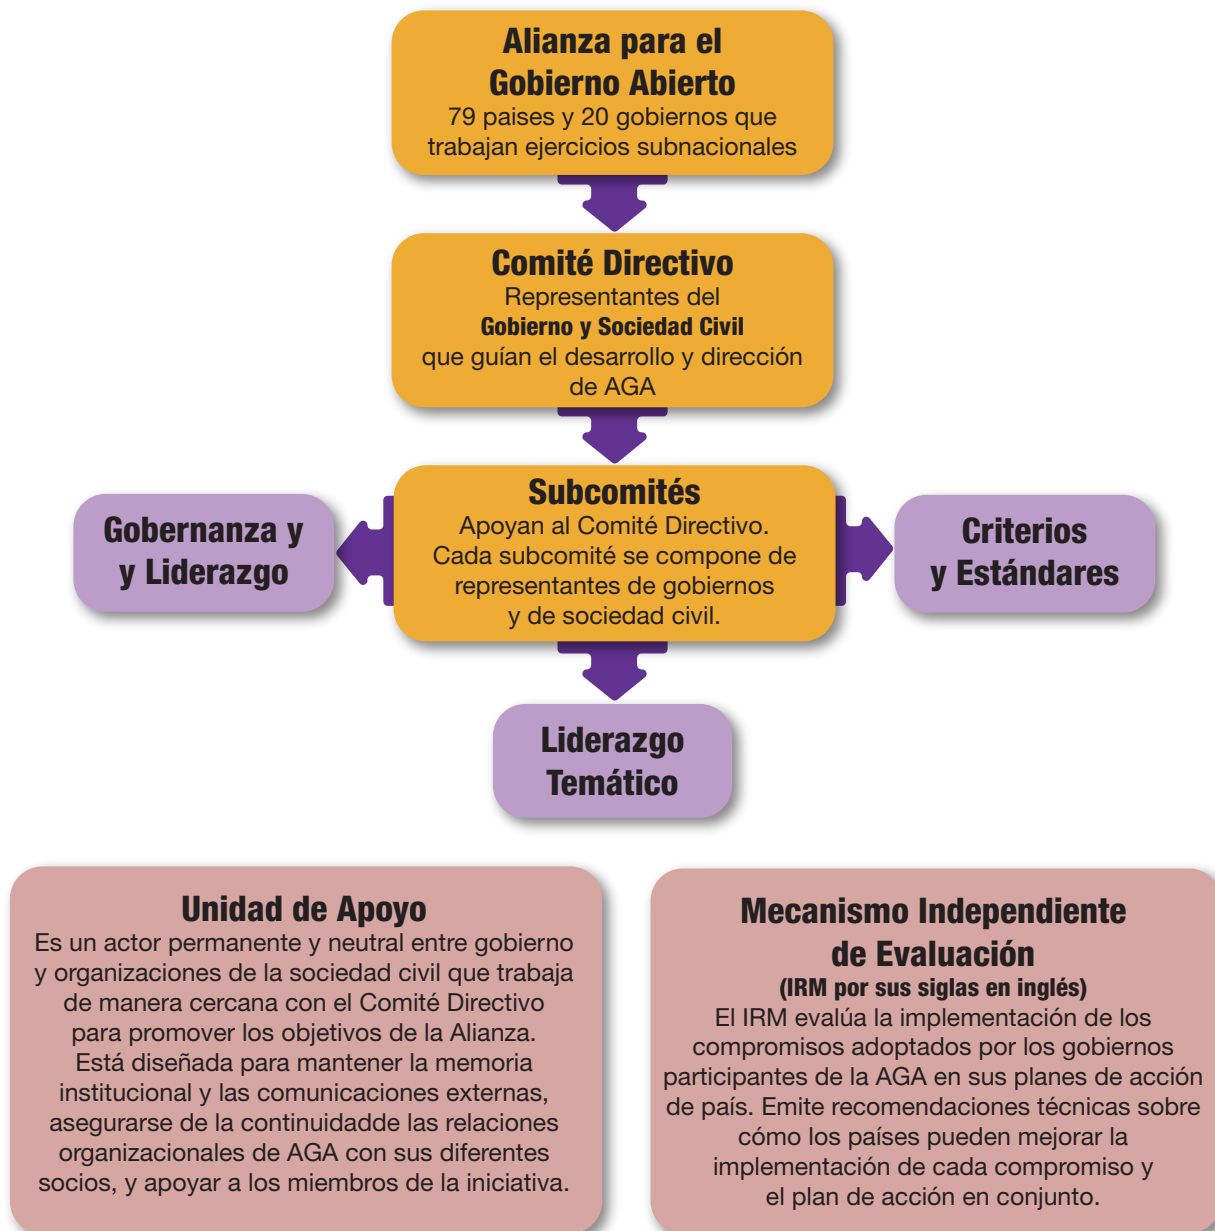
Alianza para el Gobierno Abierto
79 paises y 20 gobiernos que trabajan ejercicios subnacionales

Comité Directivo
Representantes del
Gobierno y Sociedad Civil
que guían el desarrollo y dirección de AGA

Subcomités
Apoyan al Comité Directivo. Cada subcomité se compone de representantes de gobiernos y de sociedad civil.

Gobernanza y y Liderazgo

Criterios y Estándares

Liderazgo Temático

Unidad de Apoyo
Es un actor permanente y neutral entre gobierno y organizaciones de la sociedad civil que trabaja de manera cercana con el Comité Directivo para promover los objetivos de la Alianza. Está diseñada para mantener la memoria institucional y las comunicaciones externas, asegurarse de la continuidadde las relaciones organizacionales de AGA con sus diferentes socios, y apoyar a los miembros de la iniciativa.

Mecanismo Independiente de Evaluación
(IRM por sus siglas en inglés)
El IRM evalúa la implementación de los compromisos adoptados por los gobiernos participantes de la AGA en sus planes de acción de país. Emite recomendaciones técnicas sobre cómo los países pueden mejorar la implementación de cada compromiso y el plan de acción en conjunto.